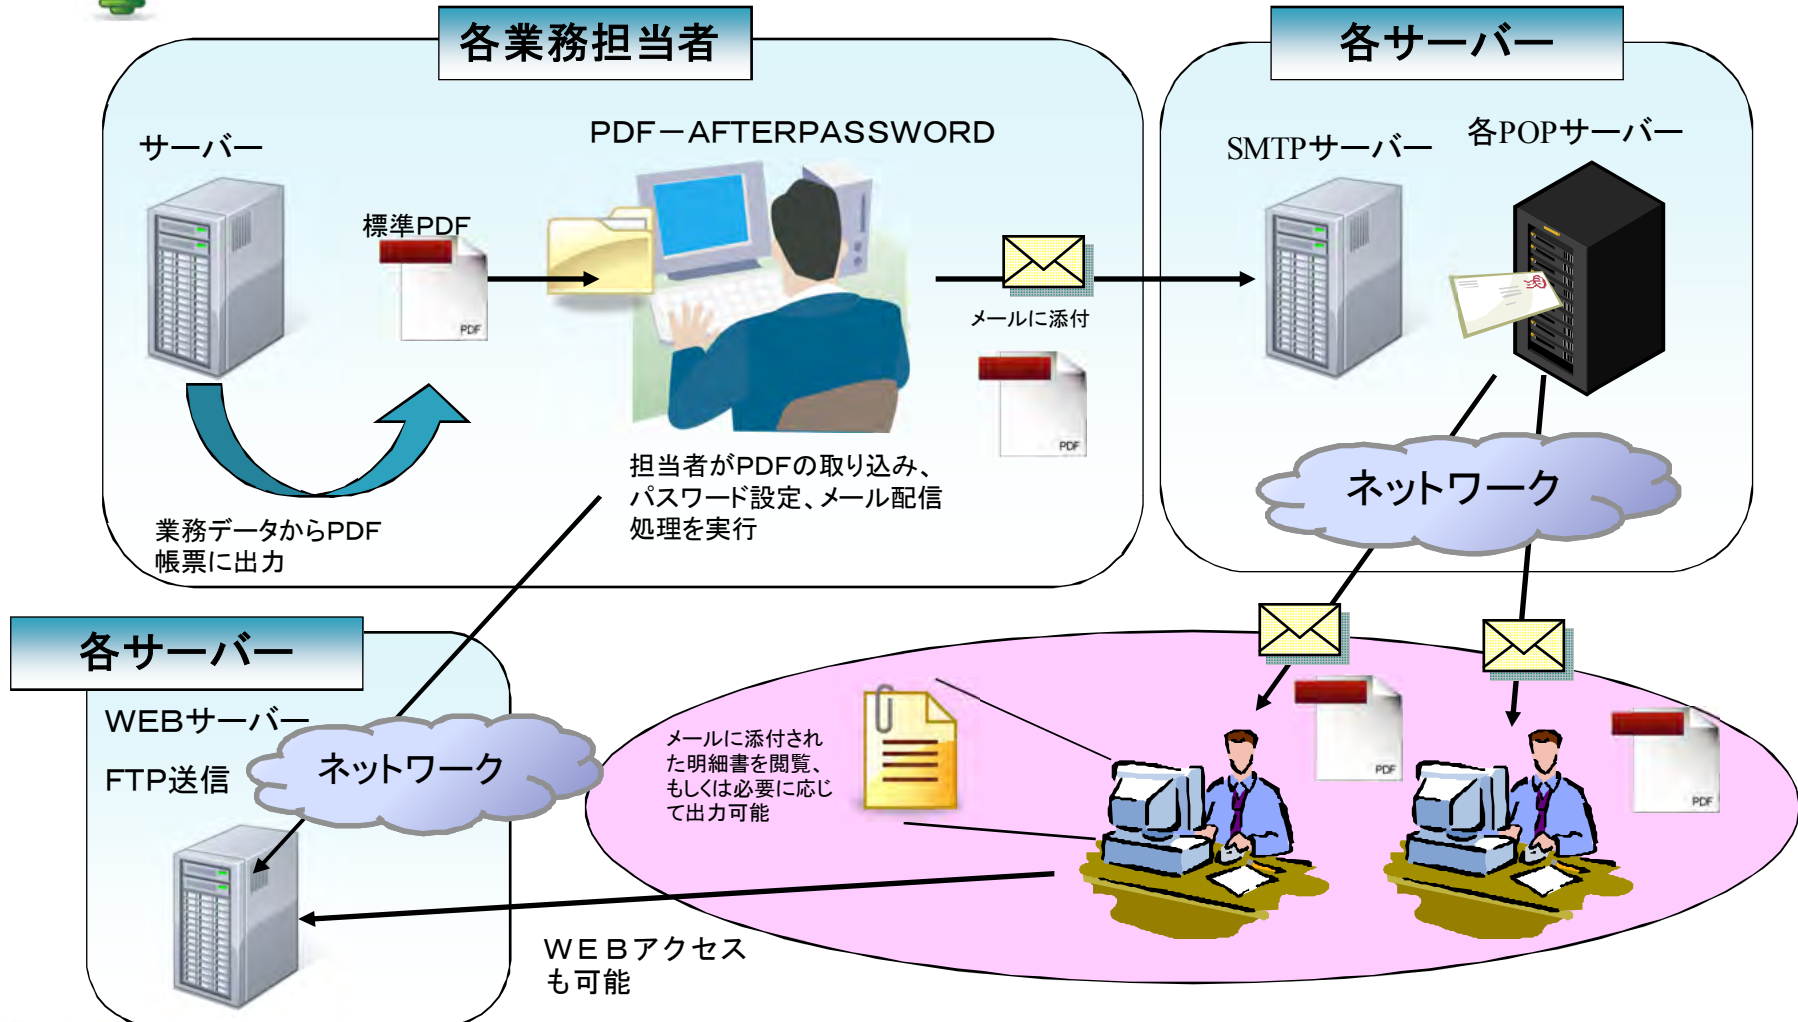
各業務担当者

サーバー

PDF－AFTERPASSWORD

標準PDF

PDF

業務データからPDF帳票に出力

担当者がPDFの取り込み、パスワード設定、メール配信処理を実行

メールに添付

PDF

各サーバー

SMTPサーバー

各POPサーバー

ネットワーク

各サーバー

WEBサーバー

FTP送信

ネットワーク

メールに添付された明細書を閲覧、もしくは必要に応じて出力可能

PDF

PDF

ＷＥＢアクセスも可能